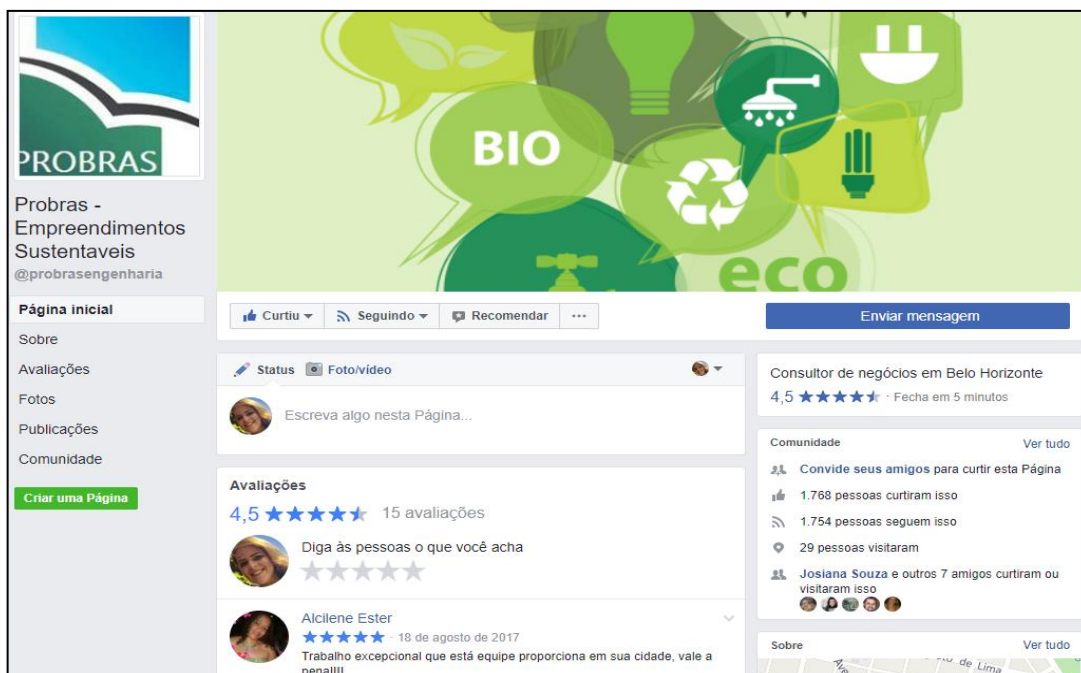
PROBRAS

Probras - Empreendimentos Sustentaveis
@probrasengenharia

Página inicial
Sobre
Avaliações
Fotos
Publicações
Comunidade

Criar uma Página

BIO

eco

Curtiu ▾   Seguindo ▾   Recomendar   ···

Enviar mensagem

Status   Foto/vídeo

Escreva algo nesta Página...

Avaliações
4,5 ★★★★★ 15 avaliações

Diga às pessoas o que você acha
★★★★★

Alcilene Ester
★★★★★ · 18 de agosto de 2017
Trabalho excepcional que está equipe proporciona em sua cidade, vale a pena!!!

Consultor de negócios em Belo Horizonte
4,5 ★★★★★ · Fecha em 5 minutos

Comunidade   Ver tudo
Convide seus amigos para curtir esta Página
1.768 pessoas curtiram isso
1.754 pessoas seguem isso
29 pessoas visitaram
Josiana Souza e outros 7 amigos curtiram ou visitaram isso

Sobre   Ver tudo
de Lima